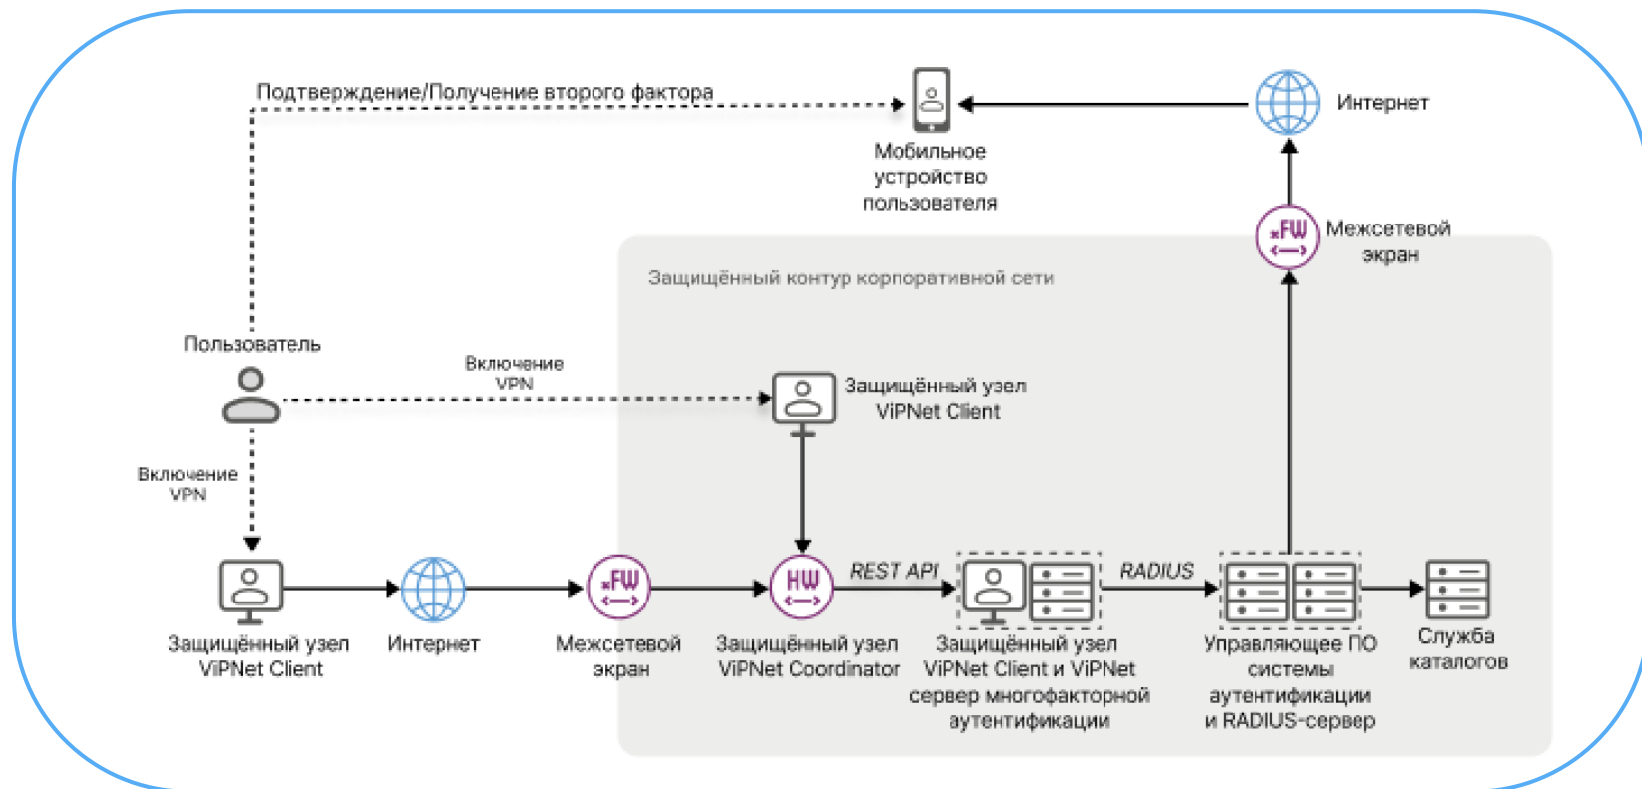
Подтверждение/Получение второго фактора

Мобильное устройство пользователя

Интернет

FW

Межсетевой экран

Защищённый контур корпоративной сети

Пользователь

Включение VPN

Защищённый узел ViPNet Client

Включение VPN

Защищённый узел ViPNet Client

Интернет

FW

Межсетевой экран

HW

Защищённый узел ViPNet Coordinator

REST API

Защищённый узел ViPNet Client и ViPNet сервер многофакторной аутентификации

RADIUS

Управляющее ПО системы аутентификации и RADIUS-сервер

Служба каталогов